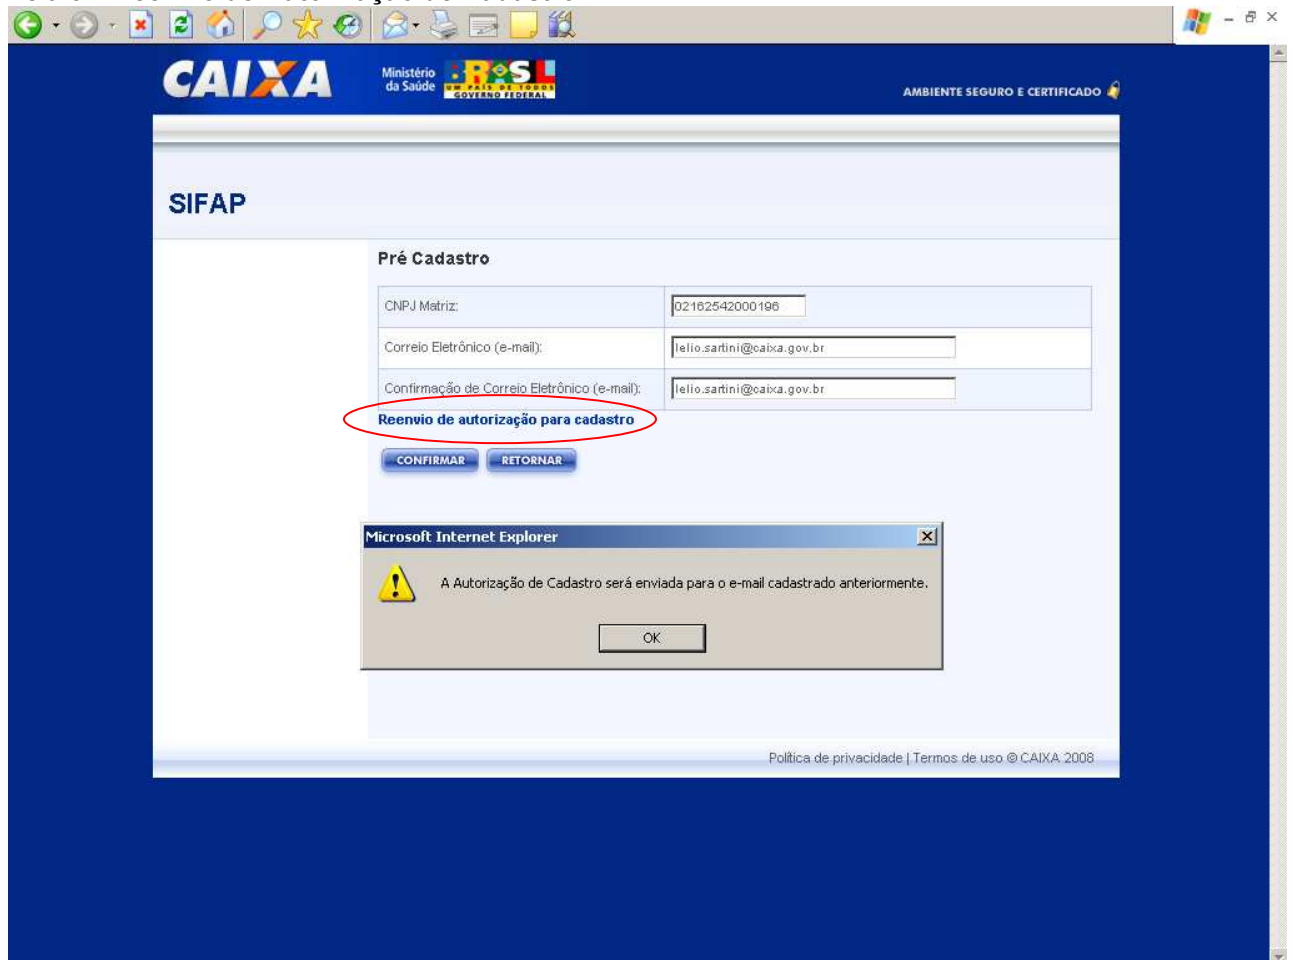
CAIXA

Ministério da Saúde

BRASIL
UM PAÍS DE TODOS
GOVERNO FEDERAL

AMBIENTE SEGURO E CERTIFICADO

SIFAP

Pré Cadastro

| | |
|---|---|
| CNPJ Matriz: | 02162542000196 |
| Correio Eletrônico (e-mail): | lelio.sartini@caixa.gov.br |
| Confirmação de Correio Eletrônico (e-mail): | lelio.sartini@caixa.gov.br |

Reenvio de autorização para cadastro

CONFIRMAR RETORNAR

Microsoft Internet Explorer

A Autorização de Cadastro será enviada para o e-mail cadastrado anteriormente.

OK

Política de privacidade | Termos de uso © CAIXA 2008